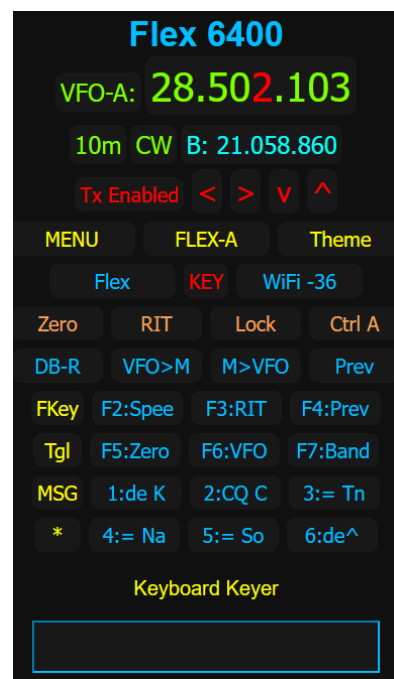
Flex 6400

VFO-A: 28.502.103

10m CW B: 21.058.860

Tx Enabled < > v ^

MENU FLEX-A Theme

Flex KEY WiFi -36

Zero RIT Lock Ctrl A

DB-R VFO>M M>VFO Prev

FKey F2:Spee F3:RIT F4:Prev

Tgl F5:Zero F6:VFO F7:Band

MSG 1:de K 2:CQ C 3:= Tn

* 4:= Na 5:= So 6:de^

Keyboard Keyer